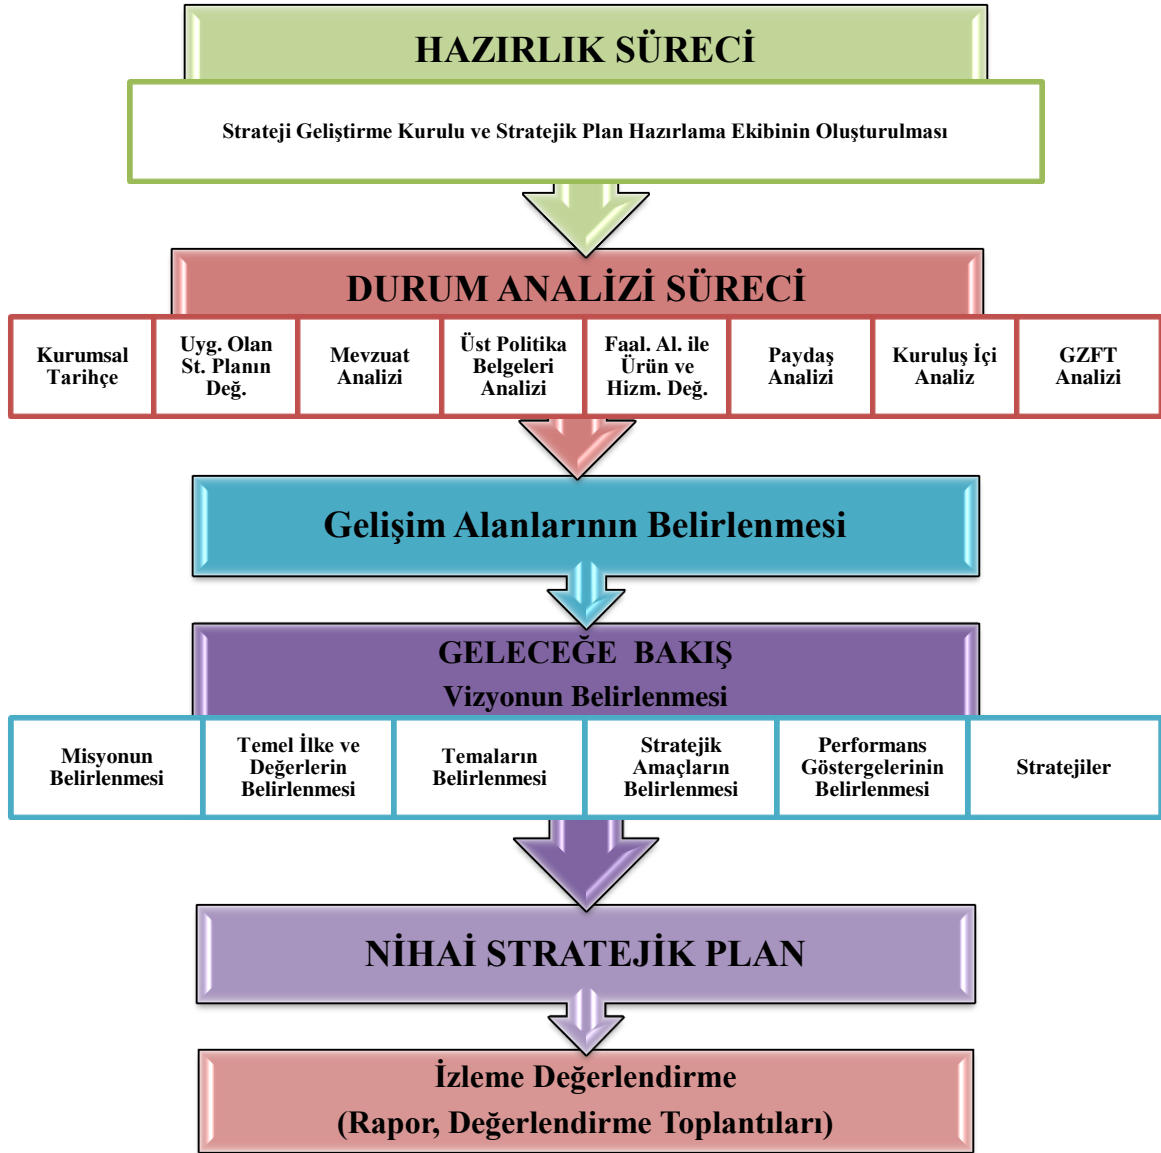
HAZIRLIK SÜRECİ

Strateji Geliştirme Kurulu ve Stratejik Plan Hazırlama Ekibinin Oluşturulması

DURUM ANALİZİ SÜRECİ

Kurumsal Tarihçe

Uyg. Olan St. Planın Değ.

Mevzuat Analizi

Üst Politika Belgeleri Analizi

Faal. Al. ile Ürün ve Hizm. Değ.

Paydaş Analizi

Kuruluş İçi Analiz

GZFT Analizi

Gelişim Alanlarının Belirlenmesi

GELECEĞE BAKIŞ
Vizyonun Belirlenmesi

Misyonun Belirlenmesi

Temel İlke ve Değerlerin Belirlenmesi

Temaların Belirlenmesi

Stratejik Amaçların Belirlenmesi

Performans Göstergelerinin Belirlenmesi

Stratejiler

NİHAİ STRATEJİK PLAN

İzleme Değerlendirme
(Rapor, Değerlendirme Toplantıları)